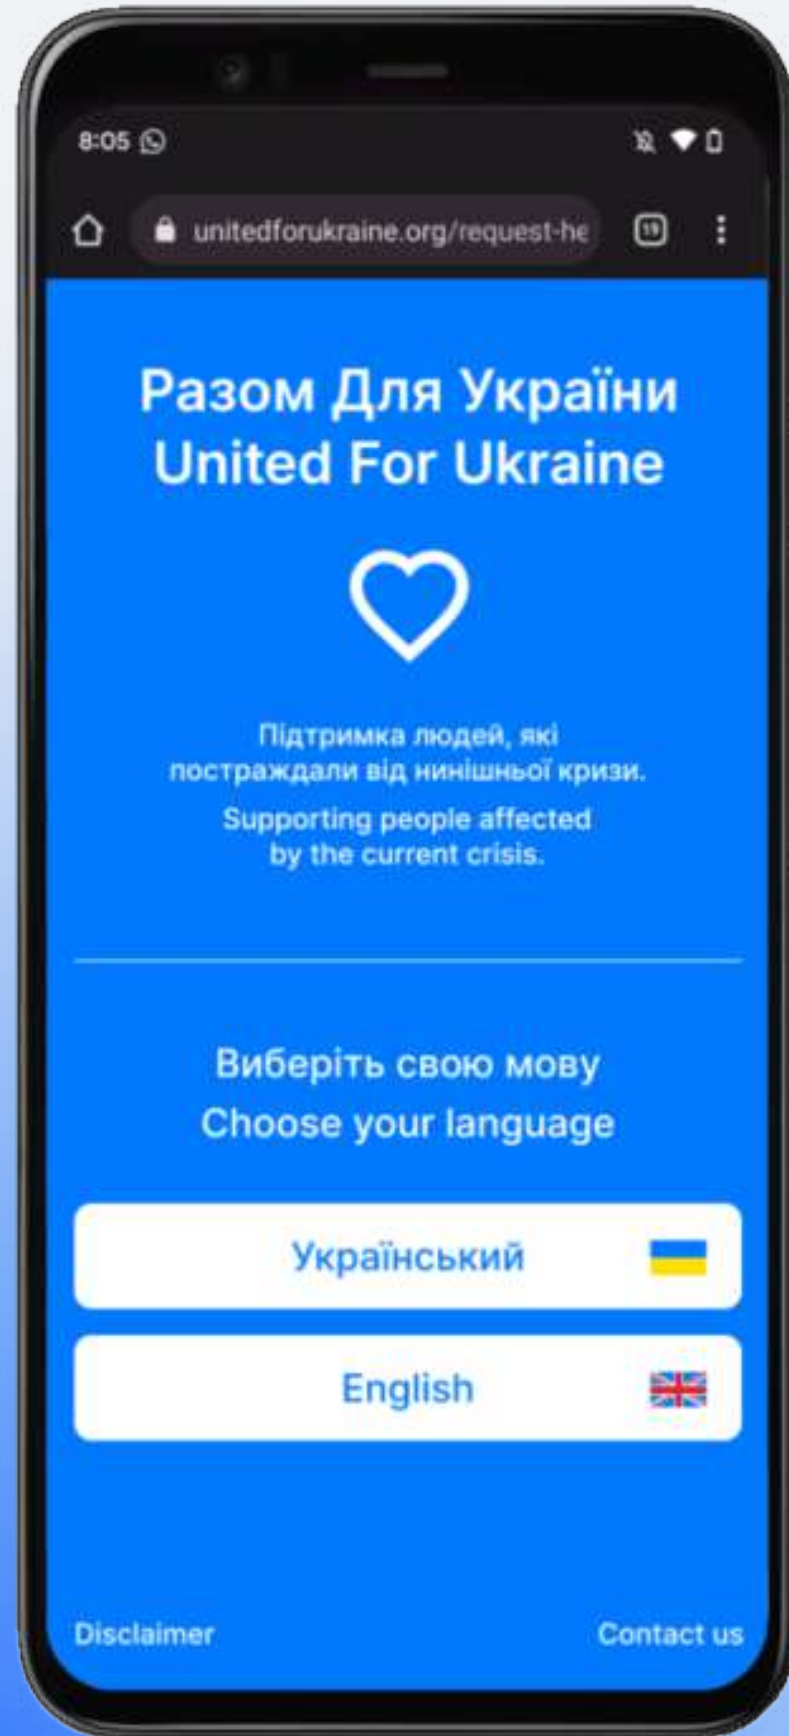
8:05

unitedforukraine.org/request-he

19

Разом Для України
United For Ukraine

Підтримка людей, які постраждали від нинішньої кризи.

Supporting people affected by the current crisis.

Виберіть свою мову
Choose your language

Український

English

Disclaimer

Contact us